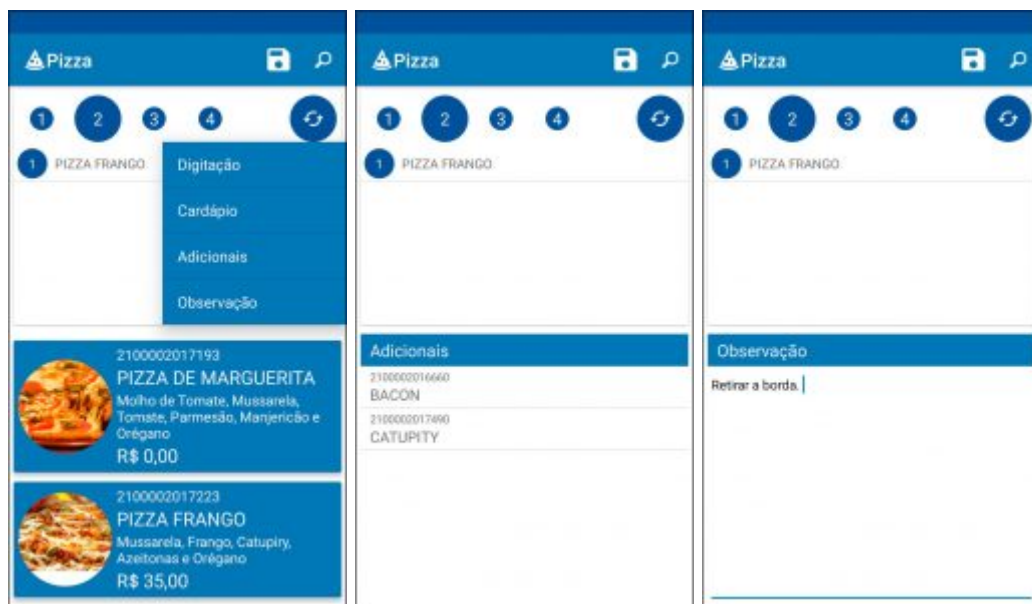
Pizza

1 2 3 4

1 PIZZA FRANGO

Digitação

Cardápio

Adicionais

Observação

2100002017193
PIZZA DE MARGUERITA
Molho de Tomate, Mussarela, Tomate, Parmesão, Manjericão e Orégano
R$ 0,00

2100002017223
PIZZA FRANGO
Mussarela, Frango, Catupiry, Azeitonas e Orégano
R$ 35,00

Pizza

1 2 3 4

1 PIZZA FRANGO

Adicionais

2100002016660
BACON

2100002017490
CATUPITY

Pizza

1 2 3 4

1 PIZZA FRANGO

Observação

Retirar a borda.